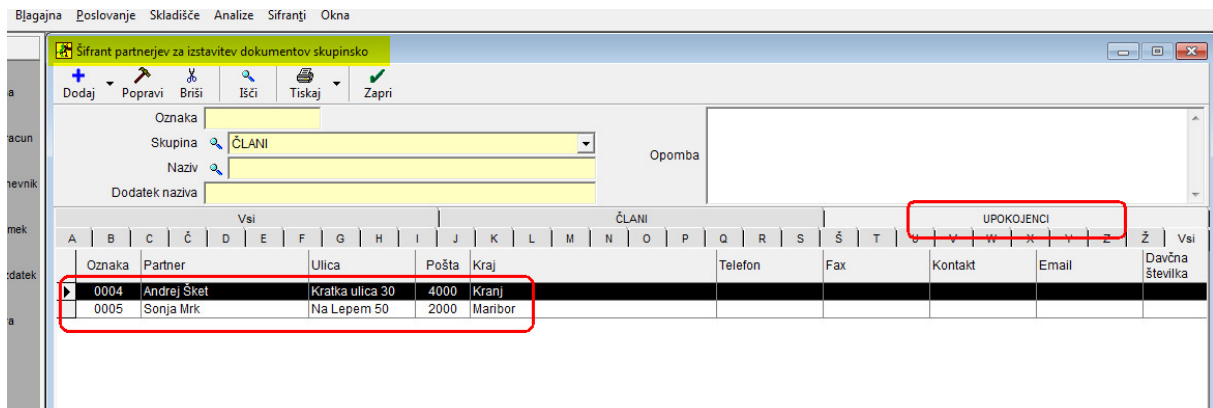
Blagajna Poslovanje Skladišče Analize Sifranti Okna

Šifrant partnerjev za izstavitev dokumentov skupinsko

Dodaj Popravi Briši Išči Tiskaj Zapri

a
racun
nevnik
mek
datek
a

Oznaka
Skupina ČLANI
Naziv
Dodatek naziva
Opomba

Vsi | ČLANI | UPOKOJENCI

A B C Č D E F G H I J K L M N O P Q R S Š T U V W X Y Z Ž Vsi

| Oznaka | Partner | Ulica | Pošta | Kraj | Telefon | Fax | Kontakt | Email | Davčna številka |
|---|---|---|---|---|---|---|---|---|---|
| 0004 | Andrej Šket | Kratka ulica 30 | 4000 | Kranj | | | | | |
| 0005 | Sonja Mrk | Na Lepem 50 | 2000 | Maribor | | | | | |